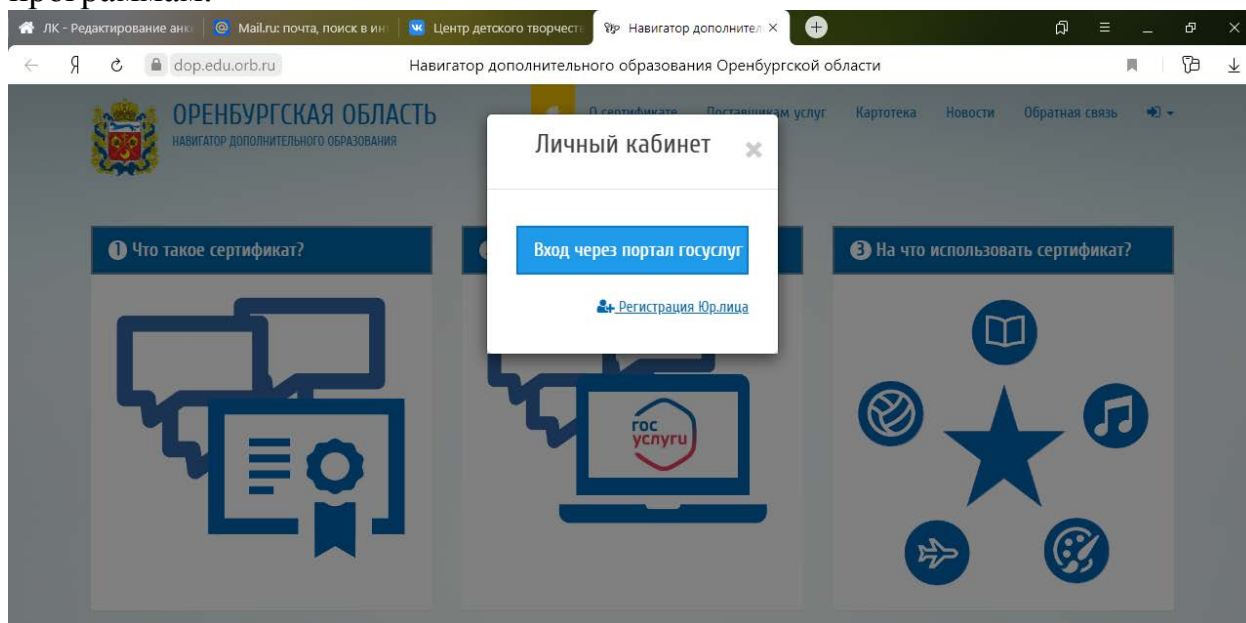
программам.

ЛК - Редактирование анк
Mail.ru: почта, поиск в ин
Центр детского творчест
Навигатор дополнител ×

Я
dop.edu.orb.ru
Навигатор дополнительного образования Оренбургской области

ОРЕНБУРГСКАЯ ОБЛАСТЬ
НАВИГАТОР ДОПОЛНИТЕЛЬНОГО ОБРАЗОВАНИЯ

О сертификате
Поставщикам услуг
Картотека
Новости
Обратная связь

Личный кабинет

Вход через портал госуслуг

Регистрация Юр.лица

1 Что такое сертификат?

3 На что использовать сертификат?

гос услуги